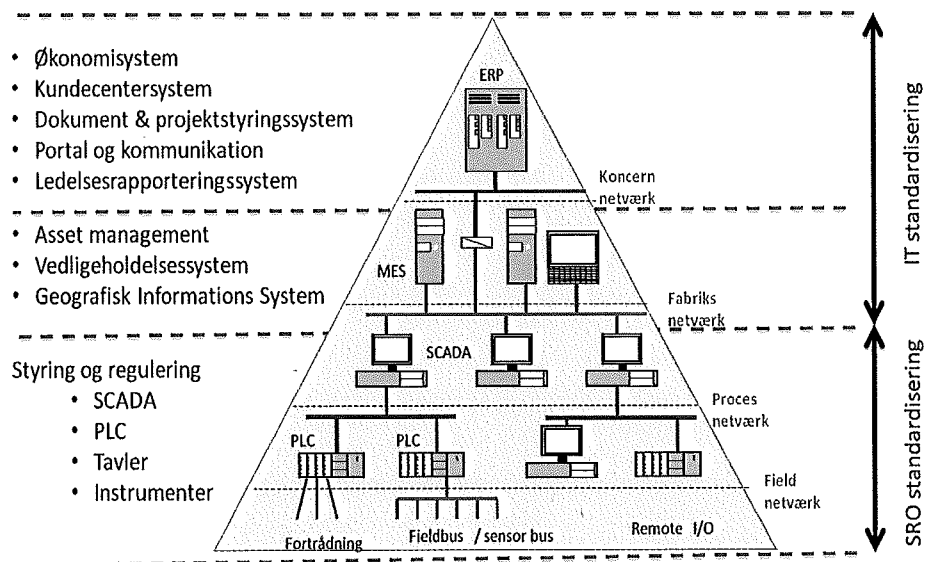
- Økonomisystem
- Kundecentersystem
- Dokument & projektstyringssystem
- Portal og kommunikation
- Ledelsesrapporteringssystem

- Asset management
- Vedligeholdelsessystem
- Geografisk Informations System

Styring og regulering
- SCADA
- PLC
- Tavler
- Instrumenter

ERP

Koncern netværk

MES

Fabriks netværk

SCADA

Proces netværk

PLC

PLC

Field netværk

Fortrådning

Fieldbus / sensor bus

Remote I/O

IT standardisering

SRO standardisering